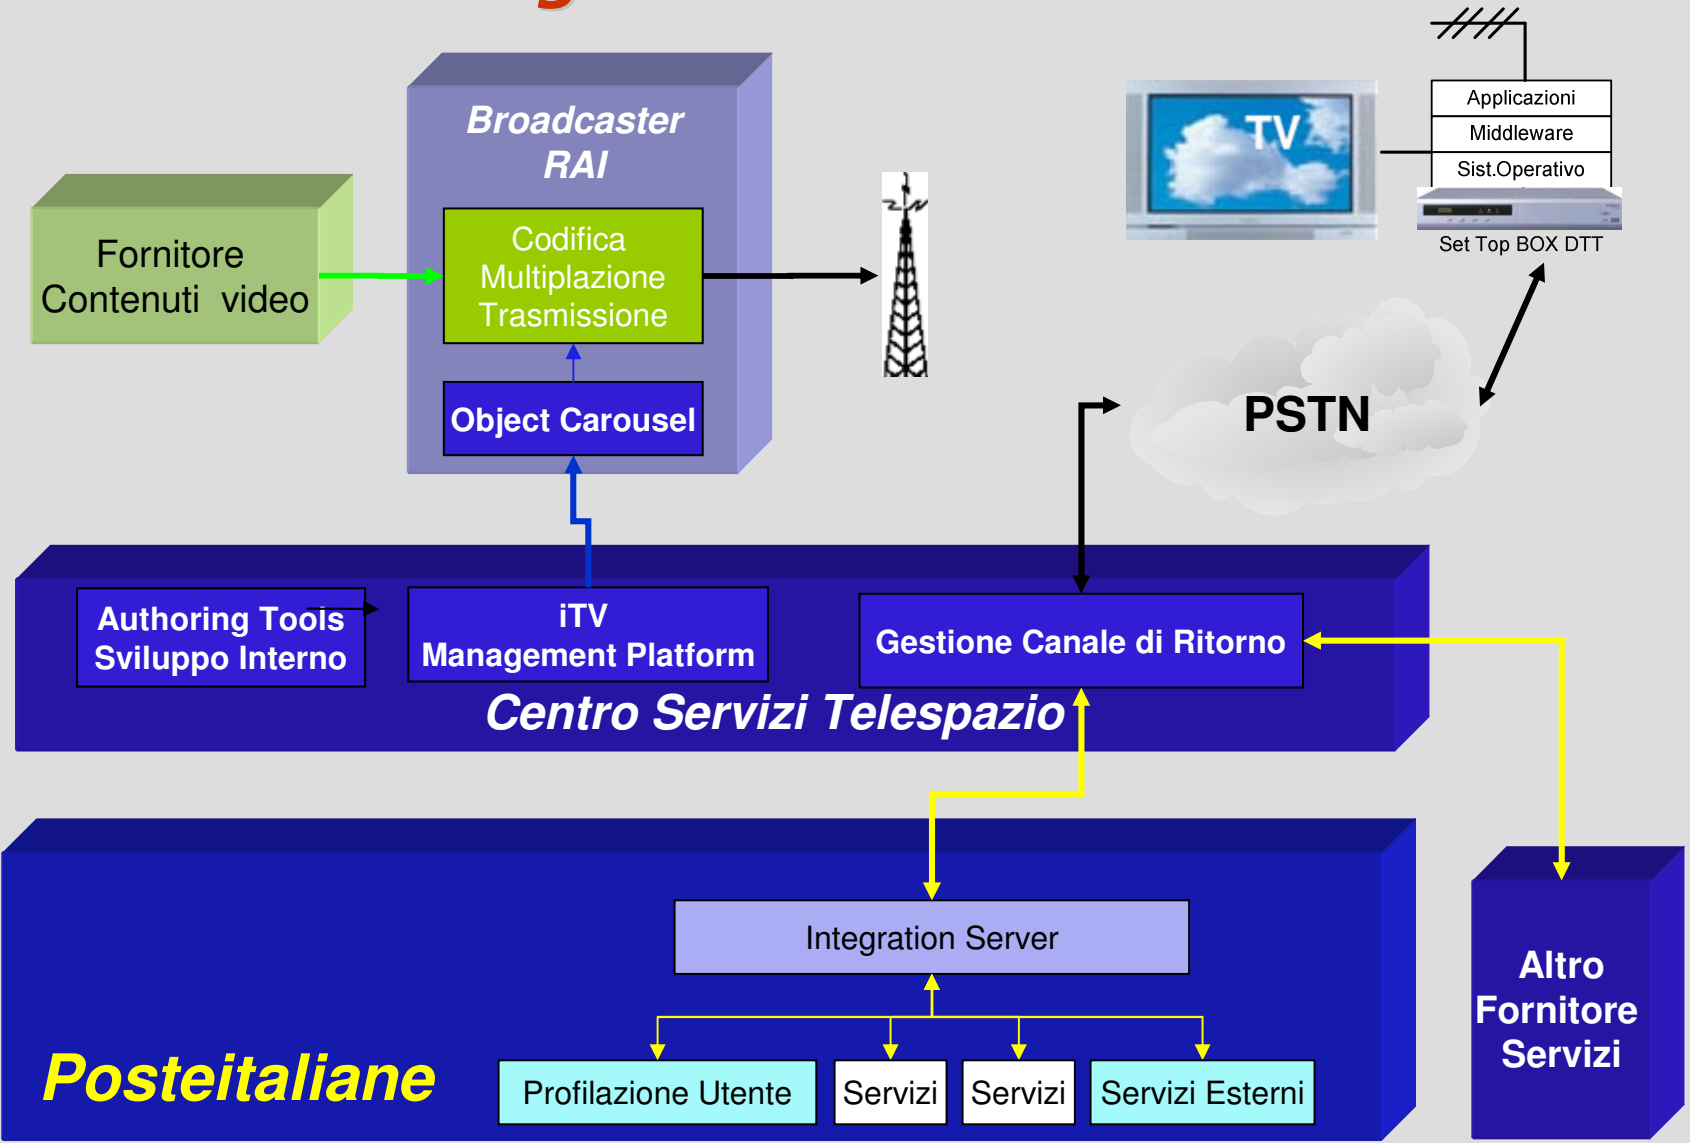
Broadcaster RAI

Codifica Multiplazione Trasmissione

Object Carousel

Fornitore Contenuti video

TV

Applicazioni

Middleware

Sist.Operativo

Set Top BOX DTT

PSTN

Authoring Tools Sviluppo Interno

iTV Management Platform

Gestione Canale di Ritorno

Centro Servizi Telespazio

Integration Server

Posteitaliane

Profilazione Utente

Servizi

Servizi

Servizi Esterni

Altro Fornitore Servizi